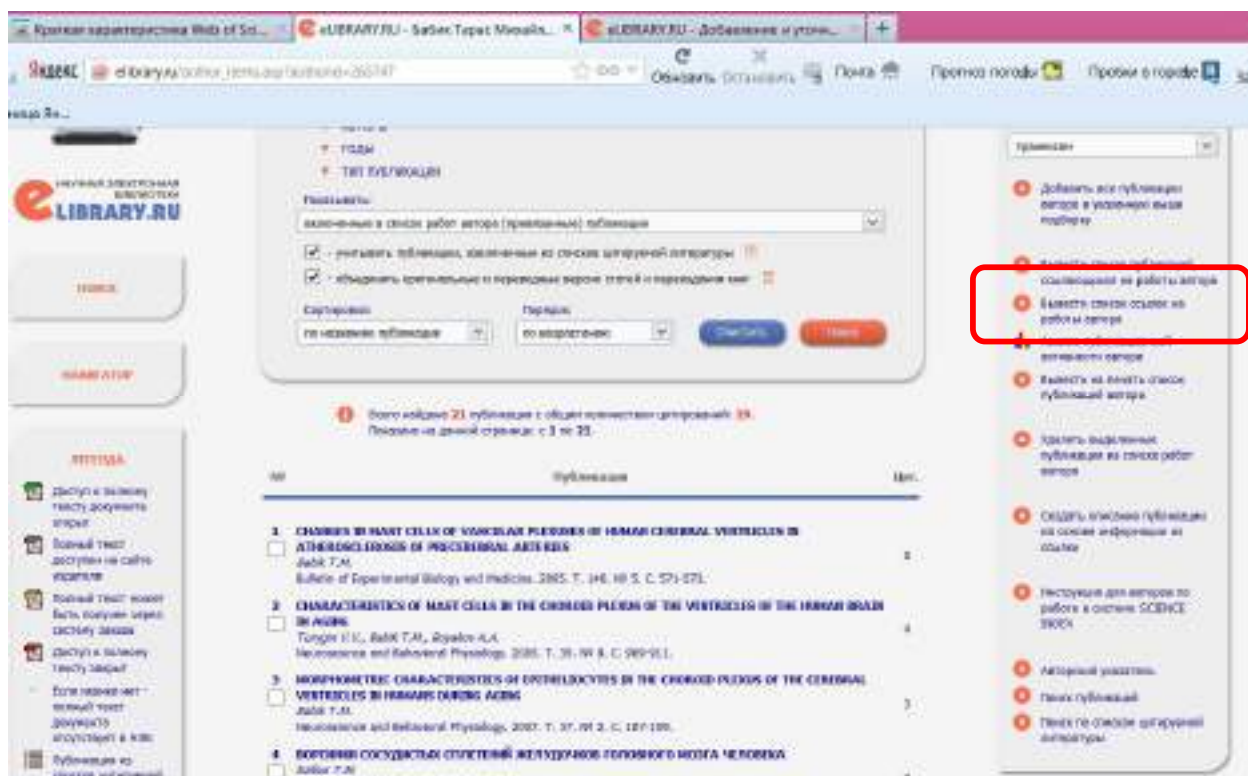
Краткая характеристика Web of Sci... | eLIBRARY.RU - Бабик Тарас Михайл... | eLIBRARY.RU - Добавление и уточн... | +

Яндекс | elibrary.ru/author_items.asp?authorid=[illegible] | Обновить | Остановить | Почта | Прогноз погоды | Пробки в городе

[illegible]

eLIBRARY.RU
НАУЧНАЯ ЭЛЕКТРОННАЯ БИБЛИОТЕКА

ПОИСК

НАВИГАТОР

ЛЕГЕНДА

Доступ к полному тексту документа открыт

Полный текст доступен на сайте издателя

Полный текст может быть получен через систему заказа

Доступ к полному тексту закрыт

Если значка нет - полный текст документа отсутствует в base

Публикации из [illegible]

ГОДЫ
ТИП ПУБЛИКАЦИИ

Показывать:
включенные в список работ автора (привязанные) публикации

- учитывать публикации, извлеченные из списков цитируемой литературы

- объединять оригинальные и переводные версии статей и переводные книг

Сортировка: по названию публикации | Порядок: по возрастанию | Очистить | Поиск

Всего найдено 21 публикация с общим количеством цитирований: 19.
Показано на данной странице: с 1 по 21.

№ | Публикация | Цит.

1 CHANGES IN MAST CELLS OF VASCULAR PLEXUSES OF HUMAN CEREBRAL VENTRICLES IN ATHEROSCLEROSIS OF PRECEREBRAL ARTERIES
Babik T.M.
Bulletin of Experimental Biology and Medicine. 2005. Т. 140. № 5. С. 571-573.

2 CHARACTERISTICS OF MAST CELLS IN THE CHOROID PLEXUS OF THE VENTRICLES OF THE HUMAN BRAIN IN AGING
Tungin V.I., Babik T.M., Ryadov A.A.
Neuroscience and Behavioral Physiology. 2005. Т. 35. № 8. С. 909-911.

3 MORPHOMETRIC CHARACTERISTICS OF EPITHELIOCYTES IN THE CHOROID PLEXUS OF THE CEREBRAL VENTRICLES IN HUMANS DURING AGING
Babik T.M.
Neuroscience and Behavioral Physiology. 2007. Т. 37. № 2. С. 187-190.

4 ВОРСИНКИ СОСУДИСТЫХ СПЛЕТЕНИЙ ЖЕЛУДОЧКОВ ГОЛОВНОГО МОЗГА ЧЕЛОВЕКА
Бабик Т.М.

примкнут

Добавить все публикации автора в указанную выше подборку

Вывести список публикаций ссылающихся на работы автора

Вывести список ссылок на работы автора

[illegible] потенциального автора

Вывести на печать список публикаций автора

Удалить выделенные публикации из списка работ автора

Создать описание публикации на основе информации из ссылок

Инструкция для авторов по работе в системе SCIENCE INDEX

Авторский указатель

Поиск публикаций

Поиск по спискам цитируемой литературы